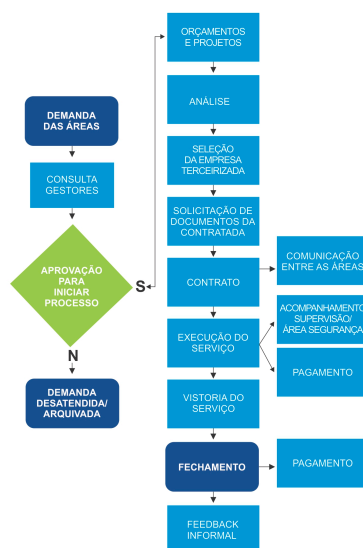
DEMANDA DAS ÁREAS

CONSULTA GESTORES

APROVAÇÃO PARA INICIAR PROCESSO

S

N

DEMANDA DESATENDIDA/ ARQUIVADA

ORÇAMENTOS E PROJETOS

ANÁLISE

SELEÇÃO DA EMPRESA TERCEIRIZADA

SOLICITAÇÃO DE DOCUMENTOS DA CONTRATADA

CONTRATO

COMUNICAÇÃO ENTRE AS ÁREAS

EXECUÇÃO DO SERVIÇO

ACOMPANHAMENTO SUPERVISÃO/ ÁREA SEGURANÇA

PAGAMENTO

VISTORIA DO SERVIÇO

FECHAMENTO

PAGAMENTO

FEEDBACK INFORMAL